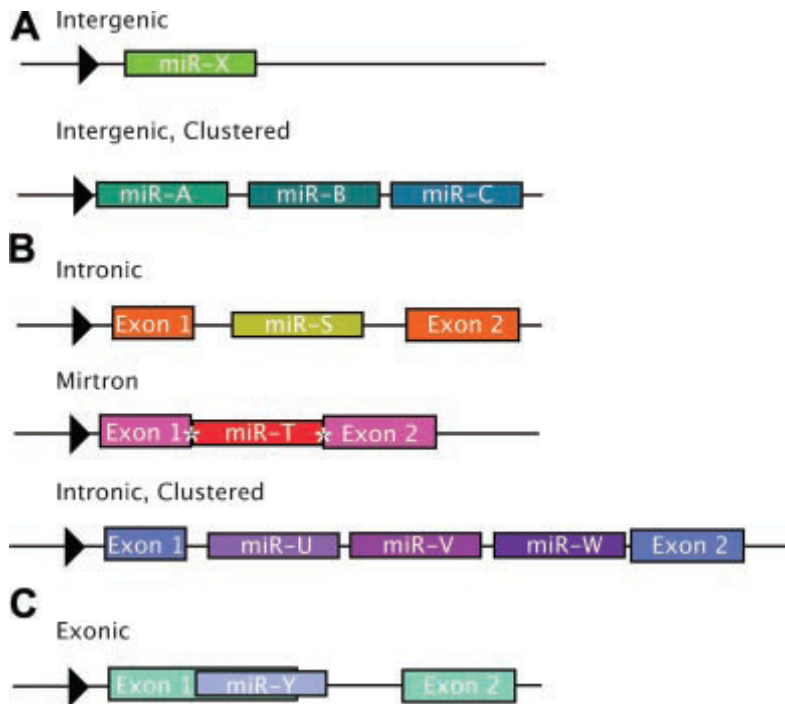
A
Intergenic

miR-X

Intergenic, Clustered

miR-A miR-B miR-C

B
Intronic

Exon 1 miR-S Exon 2

Mirtron

Exon 1 miR-T Exon 2

Intronic, Clustered

Exon 1 miR-U miR-V miR-W Exon 2

C
Exonic

Exon 1 miR-Y Exon 2